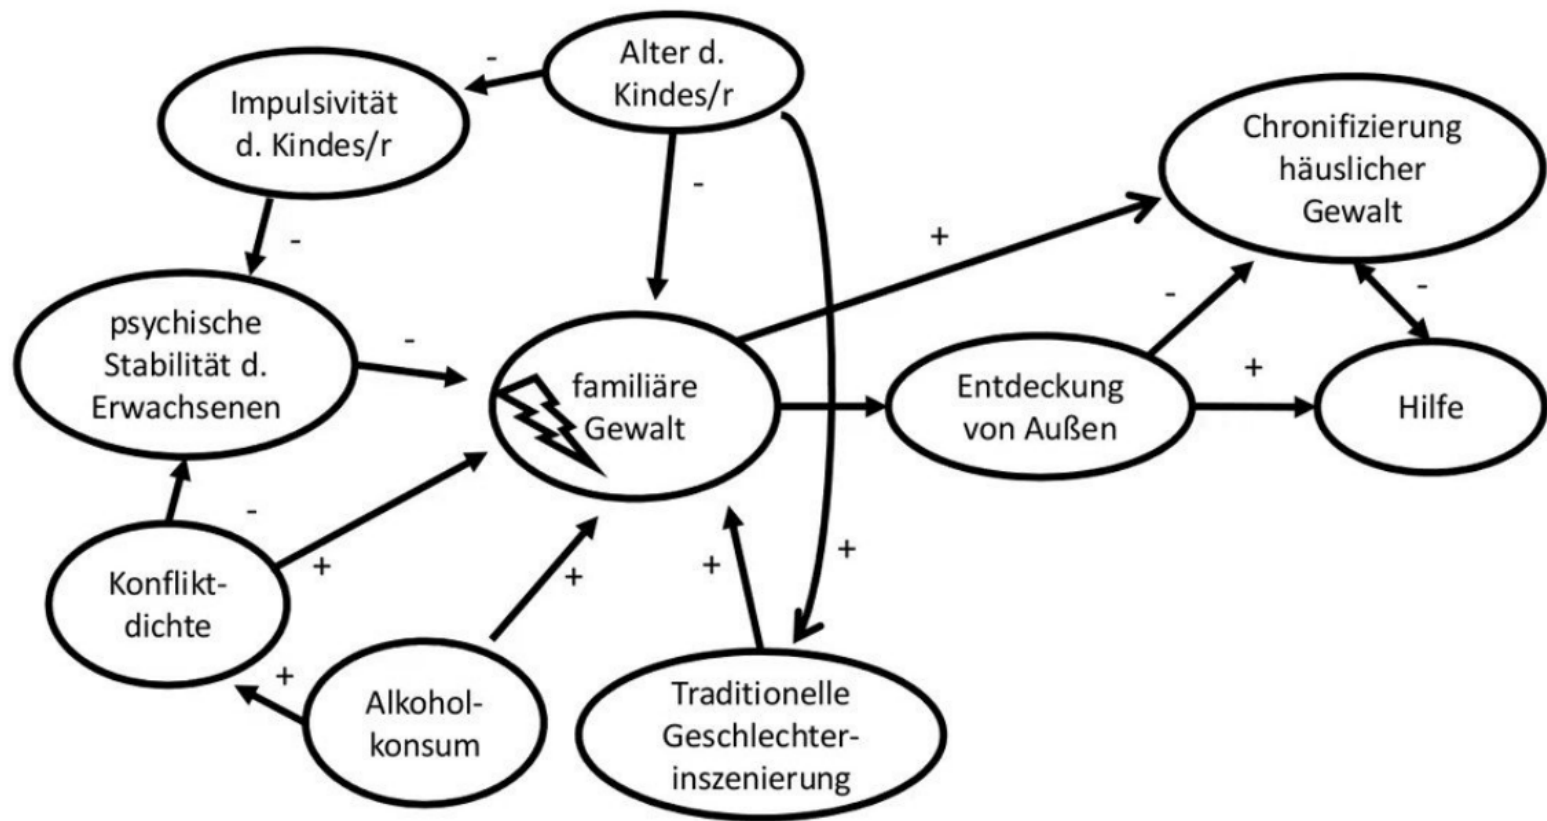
Alter d. Kindes/r

-

Impulsivität d. Kindes/r

-

-

Chronifizierung häuslicher Gewalt

+

psychische Stabilität d. Erwachsenen

-

familiäre Gewalt

-

-

+

Entdeckung von Außen

Hilfe

-

+

Konflikt-dichte

+

+

+

+

+

Alkohol-konsum

Traditionelle Geschlechter-inszenierung